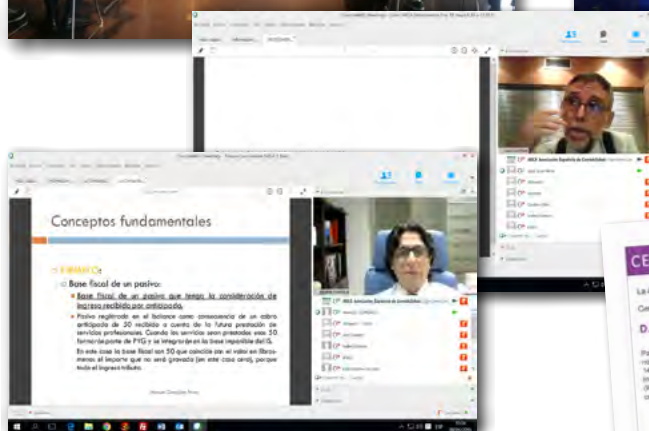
Conceptos fundamentales

EJEMPLO:

Base fiscal de un pasivo:

Base fiscal de un pasivo que tenga la consideración de ingreso recibido por anticipado.

Pasivo registrado en el balance como consecuencia de un cobro anticipado de 50 recibido a cuenta de la futura prestación de servicios profesionales. Cuando los servicios sean prestados esos 50 formarán parte de PYG y se integrarán en la base imponible del IS.

En este caso la base fiscal son 50 que coincide con el valor en libros menos el importe que no será gravado (en este caso cero), porque tributa el ingreso tributo.

AECA Asociación Española de Contabilidad

AECA Asociación Española de Contabilidad

CE

D